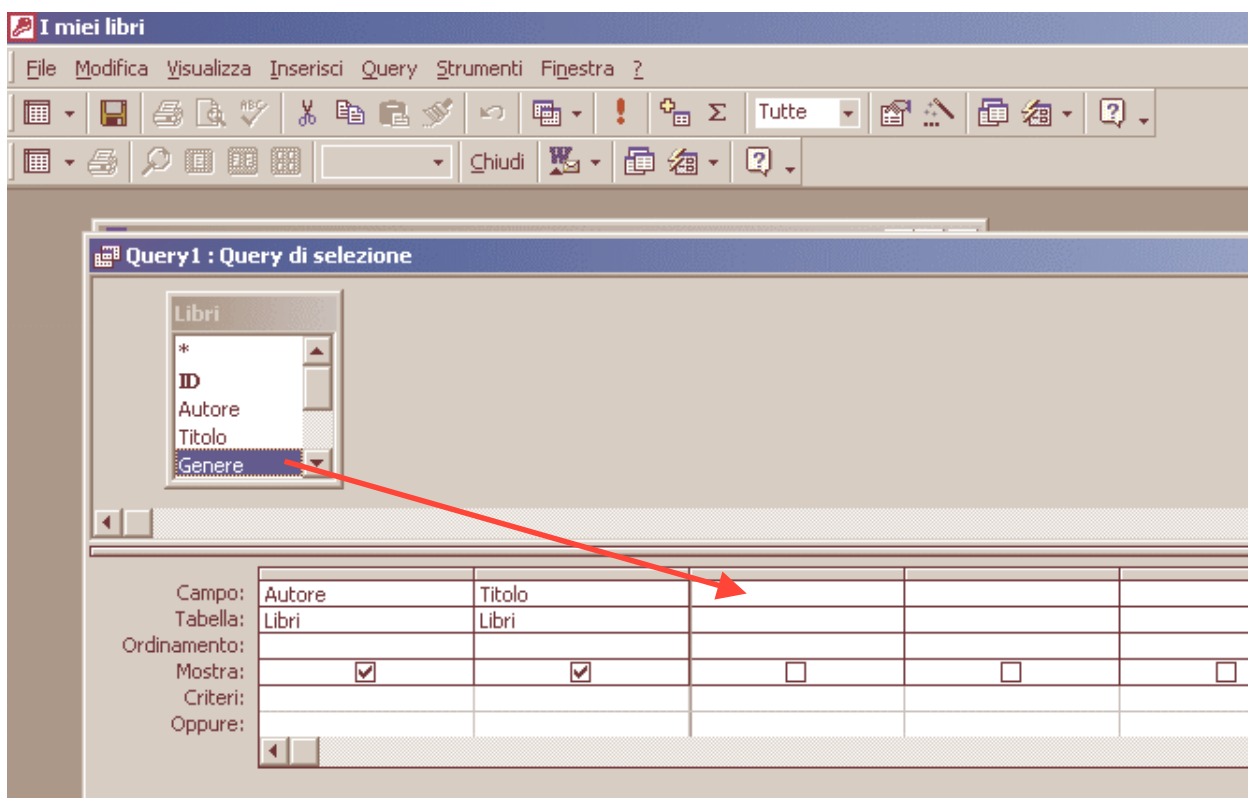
I miei libri

File Modifica Visualizza Inserisci Query Strumenti Finestra ?

Tutte

Chiudi

Query1 : Query di selezione

Libri
*
ID
Autore
Titolo
Genere

| Campo: | Autore | Titolo | | | |
|---|---|---|---|---|---|
| Tabella: | Libri | Libri | | | |
| Ordinamento: | | | | | |
| Mostra: | ☑ | ☑ | ☐ | ☐ | ☐ |
| Criteri: | | | | | |
| Oppure: | | | | | |